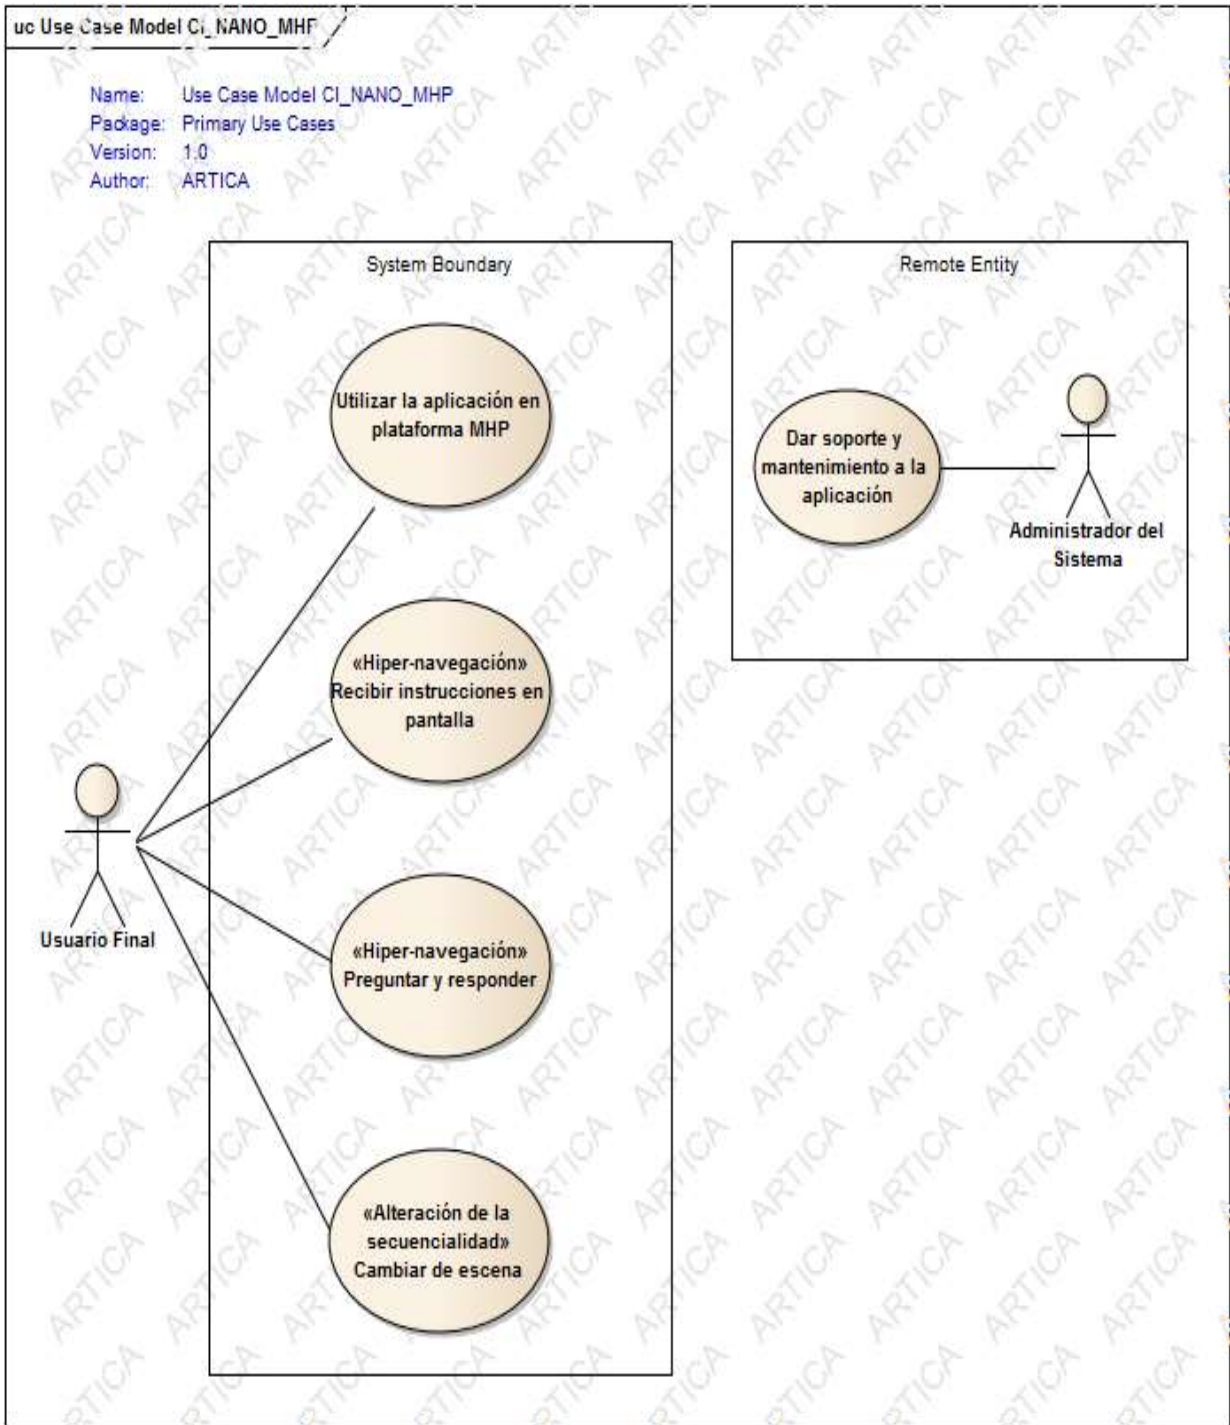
uc Use Case Model CI_NANO_MHP

Name: Use Case Model CI_NANO_MHP
Package: Primary Use Cases
Version: 1.0
Author: ARTICA

System Boundary

Utilizar la aplicación en plataforma MHP

«Hiper-navegación» Recibir instrucciones en pantalla

«Hiper-navegación» Preguntar y responder

«Alteración de la secuencialidad» Cambiar de escena

Usuario Final

Remote Entity

Dar soporte y mantenimiento a la aplicación

Administrador del Sistema